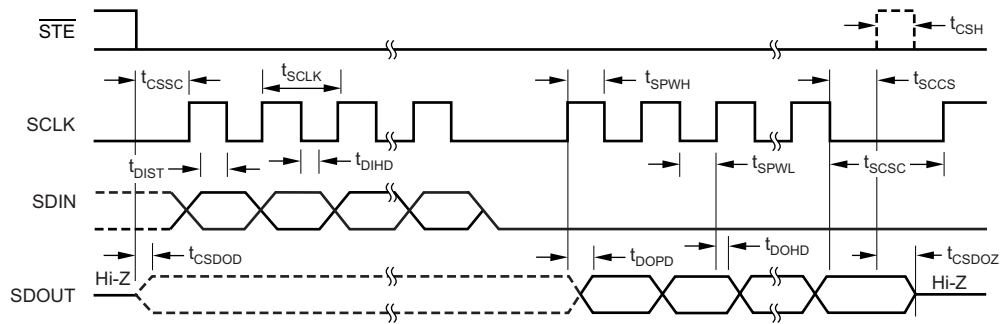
$\overline{STE}$

$t_{CSH}$

$t_{CSSC}$

$t_{SCLK}$

$t_{SPWH}$

$t_{SCCS}$

SCLK

$t_{DIST}$

$t_{DIHD}$

$t_{SPWL}$

$t_{SCSC}$

SDIN

$t_{CSDOD}$

$t_{DOPD}$

$t_{DOHD}$

$t_{CSDOZ}$

Hi-Z

Hi-Z

SDOUT